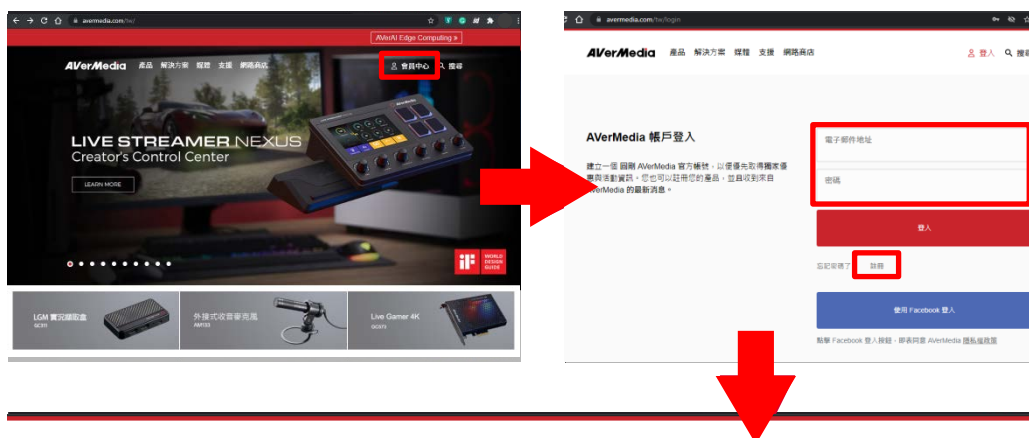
avermedia.com/tw/

AVerAI Edge Computing »

AVerMedia 產品 解決方案 媒體 支援 網路商店

會員中心 搜尋

LIVE STREAMER NEXUS
Creator's Control Center

LEARN MORE

WORLD DESIGN GUIDE

LGM 實況擷取盒
GC311

外接式收音麥克風
AM133

Live Gamer 4K
GC573

avermedia.com/tw/login

AVerMedia 產品 解決方案 媒體 支援 網路商店

登入 搜尋

AVerMedia 帳戶登入

建立一個 圓剛 AVerMedia 官方帳號，以便優先取得獨家優惠與活動資訊。您也可以註冊您的產品，並且收到來自 AVerMedia 的最新消息。

電子郵件地址

密碼

登入

忘記密碼了 註冊

使用 Facebook 登入

點擊 Facebook 登入按鈕，即表同意 AVerMedia 隱私權政策